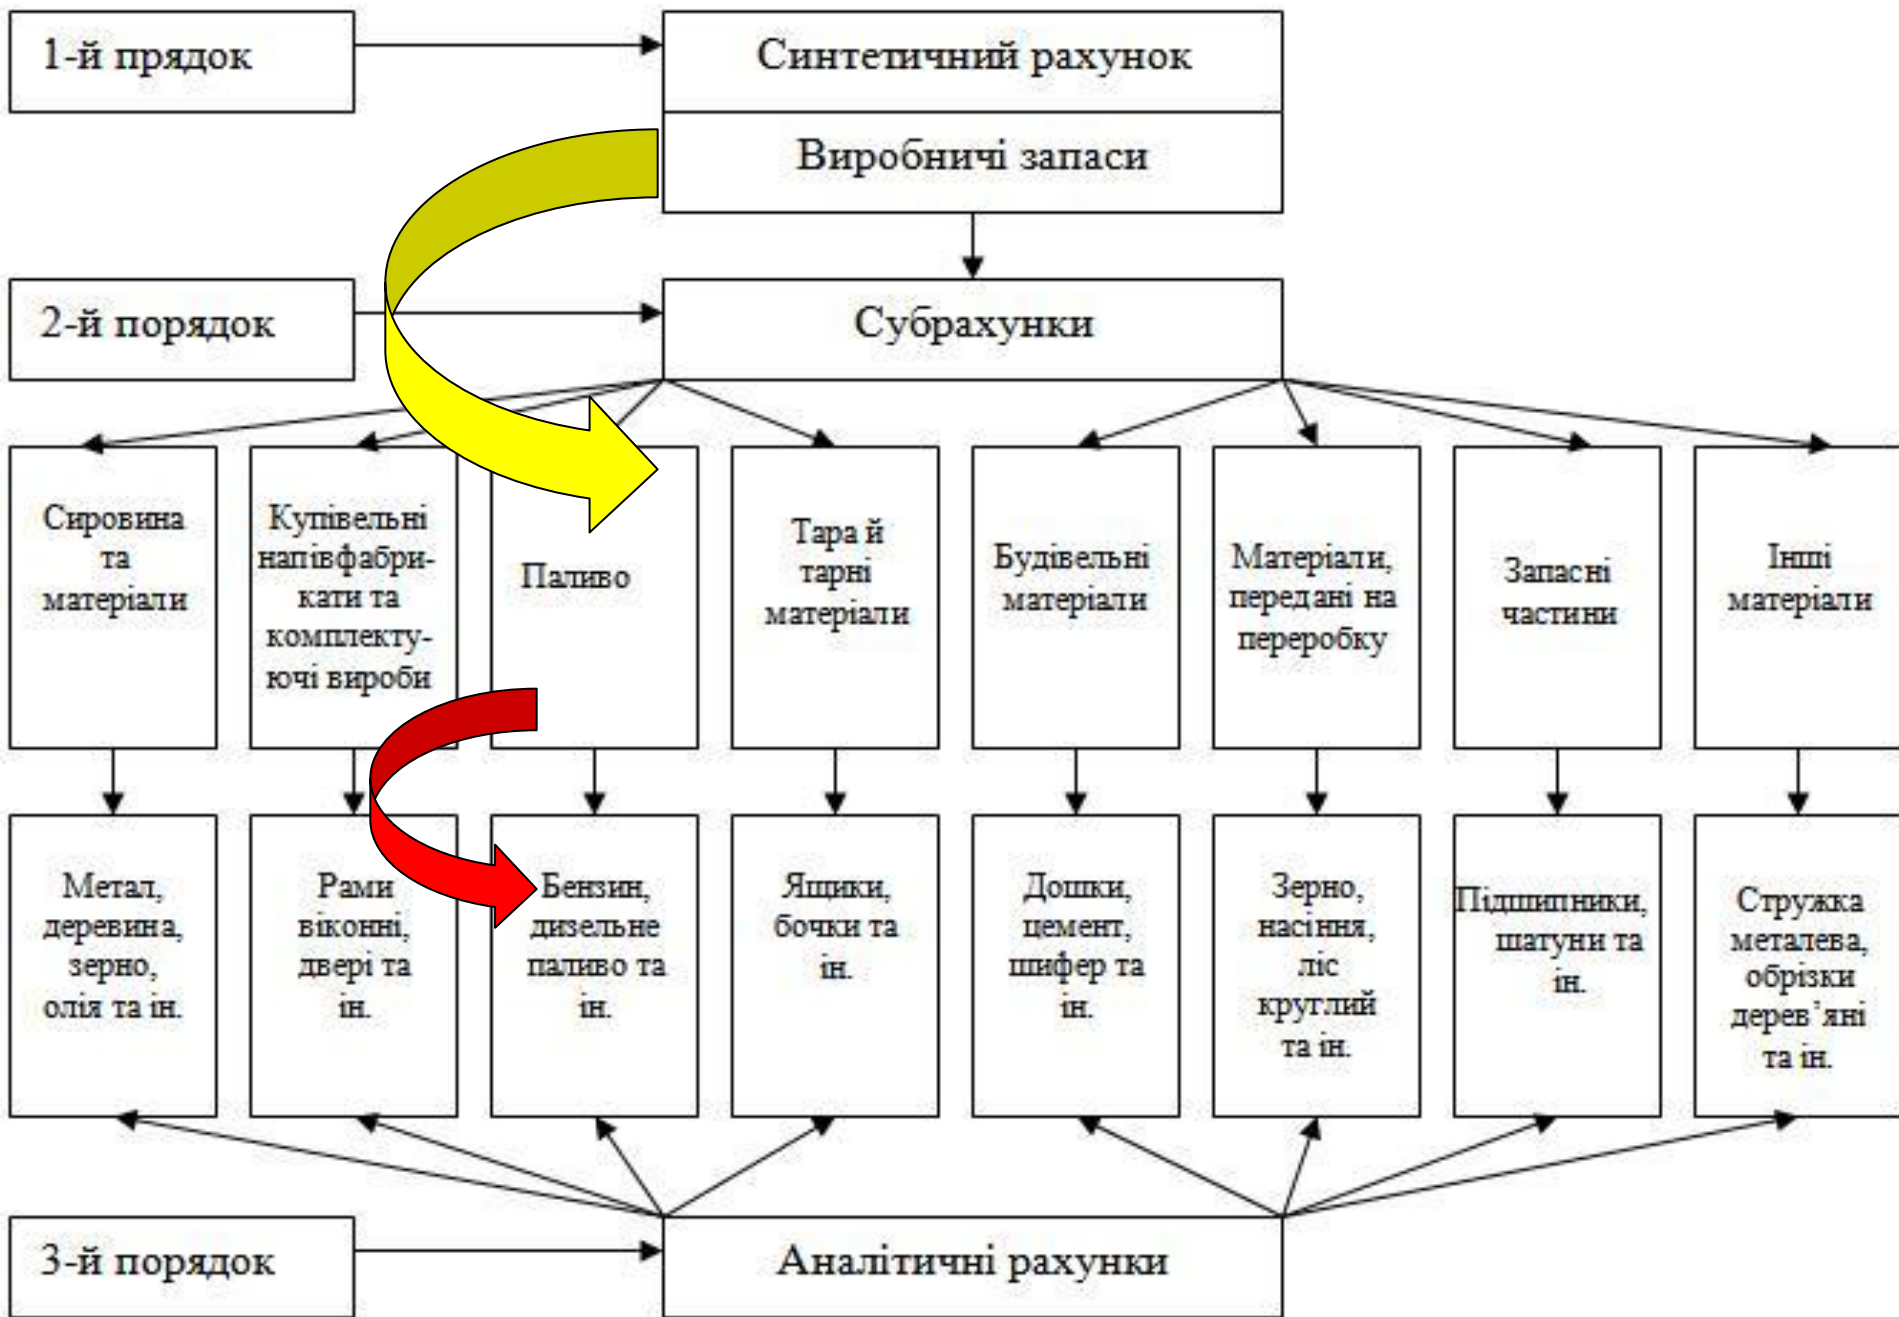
1-й прядок

Синтетичний рахунок

Виробничі запаси

2-й порядок

Субрахунки

Сировина та матеріали

Купівельні напівфабрикати та комплектуючі вироби

Паливо

Тара й тарні матеріали

Будівельні матеріали

Матеріали, передані на переробку

Запасні частини

Інші матеріали

Метал, деревина, зерно, олія та ін.

Рами віконні, двері та ін.

Бензин, дизельне паливо та ін.

Ящики, бочки та ін.

Дошки, цемент, шифер та ін.

Зерно, насіння, ліс круглий та ін.

Підшипники, шатуни та ін.

Стружка металева, обрізки дерев'яні та ін.

3-й порядок

Аналітичні рахунки